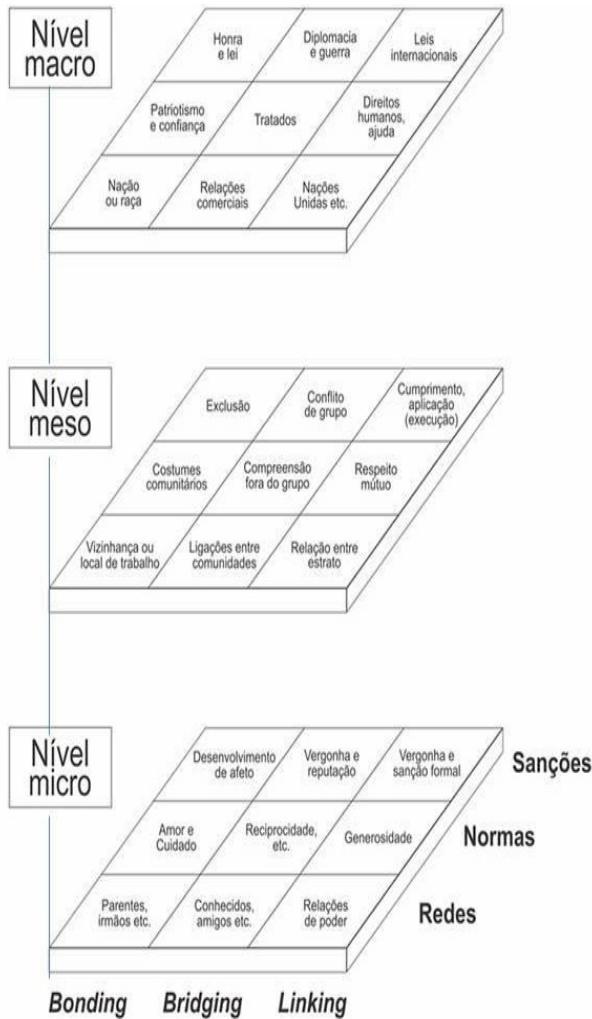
Nível macro

Honra e lei | Diplomacia e guerra | Leis internacionais
Patriotismo e confiança | Tratados | Direitos humanos, ajuda
Nação ou raça | Relações comerciais | Nações Unidas etc.

Nível meso

Exclusão | Conflito de grupo | Cumprimento, aplicação (execução)
Costumes comunitários | Compreensão fora do grupo | Respeito mútuo
Vizinhança ou local de trabalho | Ligações entre comunidades | Relação entre estrato

Nível micro

Desenvolvimento de afeto | Vergonha e reputação | Vergonha e sanção formal
Sanções
Amor e Cuidado | Reciprocidade, etc. | Generosidade
Normas
Parentes, irmãos etc. | Conhecidos, amigos etc. | Relações de poder
Redes

Bonding Bridging Linking